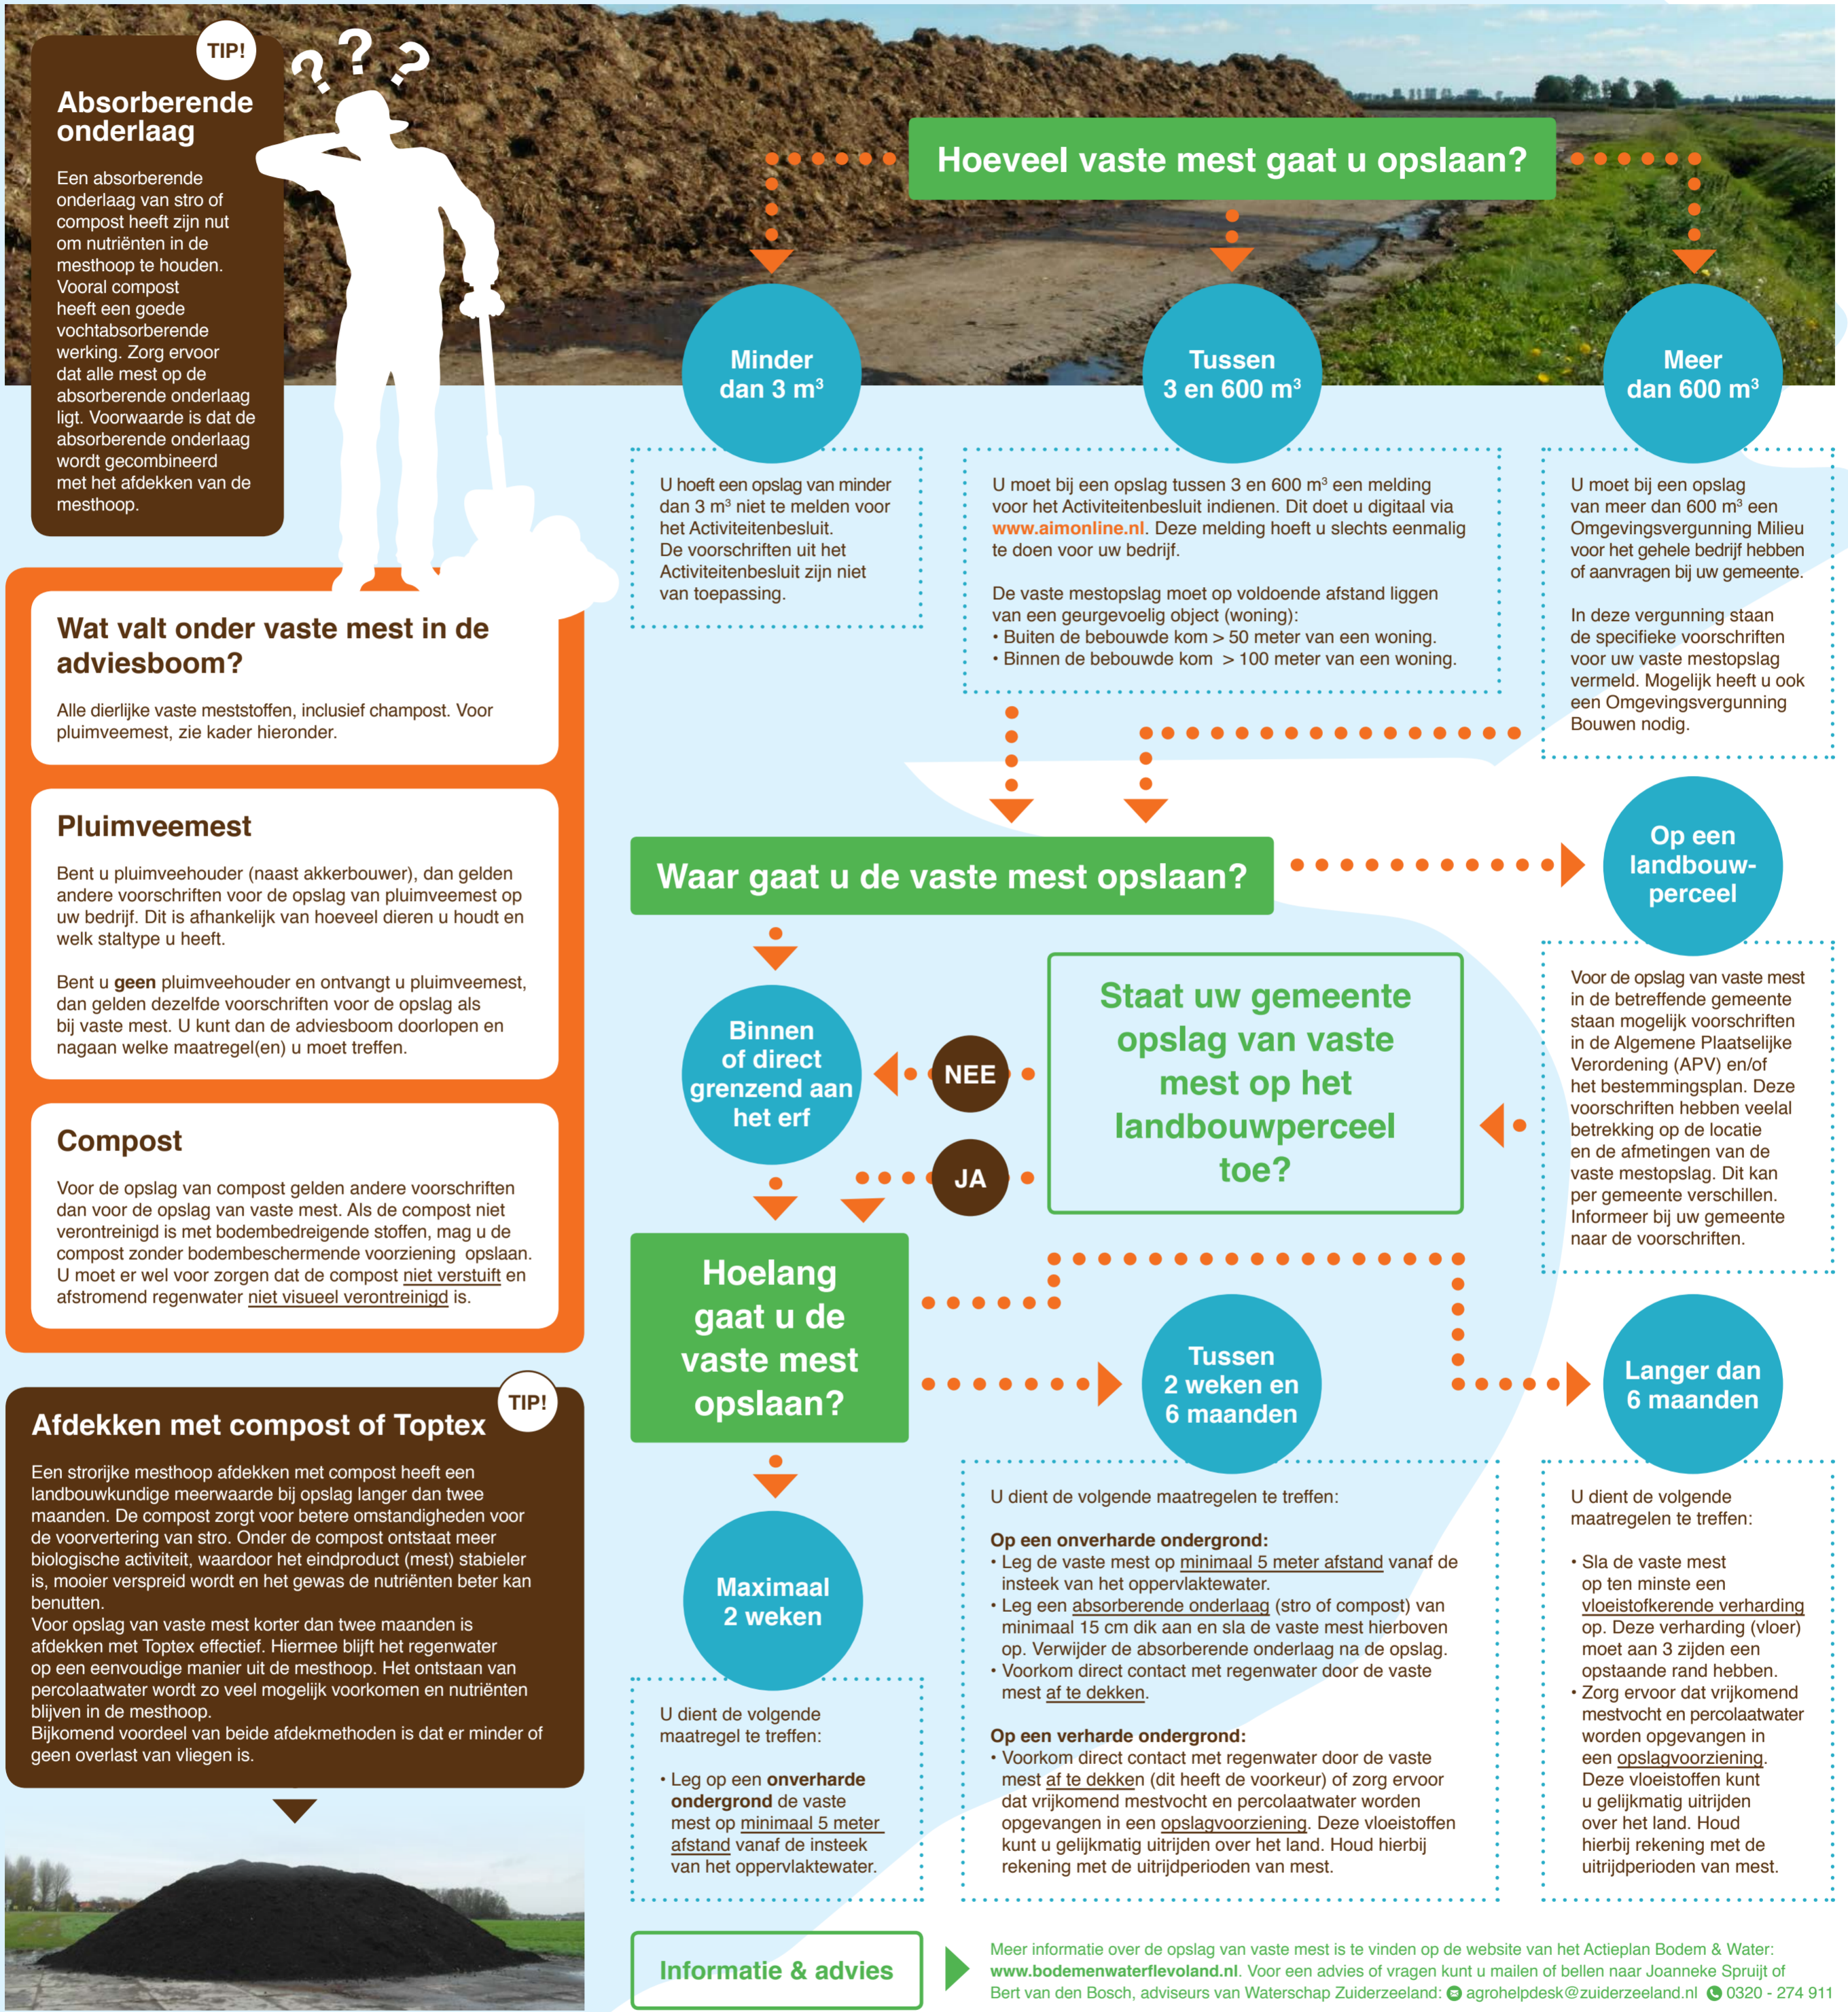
TIP!

Absorberende onderlaag

Een absorberende onderlaag van stro of compost heeft zijn nut om nutriënten in de mesthoop te houden. Vooral compost heeft een goede vochtabsorberende werking. Zorg ervoor dat alle mest op de absorberende onderlaag ligt. Voorwaarde is dat de absorberende onderlaag wordt gecombineerd met het afdekken van de mesthoop.

Wat valt onder vaste mest in de adviesboom?

Alle dierlijke vaste meststoffen, inclusief champost. Voor pluimveemest, zie kader hieronder.

Pluimveemest

Bent u pluimveehouder (naast akkerbouwer), dan gelden andere voorschriften voor de opslag van pluimveemest op uw bedrijf. Dit is afhankelijk van hoeveel dieren u houdt en welk staltype u heeft.

Bent u **geen** pluimveehouder en ontvangt u pluimveemest, dan gelden dezelfde voorschriften voor de opslag als bij vaste mest. U kunt dan de adviesboom doorlopen en nagaan welke maatregel(en) u moet treffen.

Compost

Voor de opslag van compost gelden andere voorschriften dan voor de opslag van vaste mest. Als de compost niet verontreinigd is met bodembedreigende stoffen, mag u de compost zonder bodembeschermende voorziening opslaan. U moet er wel voor zorgen dat de compost niet verstuift en afstromend regenwater niet visueel verontreinigd is.

TIP!

Afdekken met compost of Toptex

Een strorijke mesthoop afdekken met compost heeft een landbouwkundige meerwaarde bij opslag langer dan twee maanden. De compost zorgt voor betere omstandigheden voor de voorvertering van stro. Onder de compost ontstaat meer biologische activiteit, waardoor het eindproduct (mest) stabieler is, mooier verspreid wordt en het gewas de nutriënten beter kan benutten.
Voor opslag van vaste mest korter dan twee maanden is afdekken met Toptex effectief. Hiermee blijft het regenwater op een eenvoudige manier uit de mesthoop. Het ontstaan van percolaatwater wordt zo veel mogelijk voorkomen en nutriënten blijven in de mesthoop.
Bijkomend voordeel van beide afdekmethoden is dat er minder of geen overlast van vliegen is.

Hoeveel vaste mest gaat u opslaan?

Minder dan 3 m³

Tussen 3 en 600 m³

Meer dan 600 m³

U hoeft een opslag van minder dan 3 m³ niet te melden voor het Activiteitenbesluit. De voorschriften uit het Activiteitenbesluit zijn niet van toepassing.

U moet bij een opslag tussen 3 en 600 m³ een melding voor het Activiteitenbesluit indienen. Dit doet u digitaal via www.aimonline.nl. Deze melding hoeft u slechts eenmalig te doen voor uw bedrijf.

De vaste mestopslag moet op voldoende afstand liggen van een geurgevoelig object (woning):
• Buiten de bebouwde kom > 50 meter van een woning.
• Binnen de bebouwde kom > 100 meter van een woning.

U moet bij een opslag van meer dan 600 m³ een Omgevingsvergunning Milieu voor het gehele bedrijf hebben of aanvragen bij uw gemeente.

In deze vergunning staan de specifieke voorschriften voor uw vaste mestopslag vermeld. Mogelijk heeft u ook een Omgevingsvergunning Bouwen nodig.

Waar gaat u de vaste mest opslaan?

Op een landbouw-perceel

Voor de opslag van vaste mest in de betreffende gemeente staan mogelijk voorschriften in de Algemene Plaatselijke Verordening (APV) en/of het bestemmingsplan. Deze voorschriften hebben veelal betrekking op de locatie en de afmetingen van de vaste mestopslag. Dit kan per gemeente verschillen. Informeer bij uw gemeente naar de voorschriften.

Staat uw gemeente opslag van vaste mest op het landbouwperceel toe?

NEE

JA

Binnen of direct grenzend aan het erf

Hoelang gaat u de vaste mest opslaan?

Maximaal 2 weken

Tussen 2 weken en 6 maanden

Langer dan 6 maanden

U dient de volgende maatregel te treffen:

• Leg op een **onverharde ondergrond** de vaste mest op minimaal 5 meter afstand vanaf de insteek van het oppervlaktewater.

U dient de volgende maatregelen te treffen:

**Op een onverharde ondergrond:**
• Leg de vaste mest op minimaal 5 meter afstand vanaf de insteek van het oppervlaktewater.
• Leg een absorberende onderlaag (stro of compost) van minimaal 15 cm dik aan en sla de vaste mest hierboven op. Verwijder de absorberende onderlaag na de opslag.
• Voorkom direct contact met regenwater door de vaste mest af te dekken.

**Op een verharde ondergrond:**
• Voorkom direct contact met regenwater door de vaste mest af te dekken (dit heeft de voorkeur) of zorg ervoor dat vrijkomend mestvocht en percolaatwater worden opgevangen in een opslagvoorziening. Deze vloeistoffen kunt u gelijkmatig uitrijden over het land. Houd hierbij rekening met de uitrijdperioden van mest.

U dient de volgende maatregelen te treffen:

• Sla de vaste mest op ten minste een vloeistofkerende verharding op. Deze verharding (vloer) moet aan 3 zijden een opstaande rand hebben.
• Zorg ervoor dat vrijkomend mestvocht en percolaatwater worden opgevangen in een opslagvoorziening. Deze vloeistoffen kunt u gelijkmatig uitrijden over het land. Houd hierbij rekening met de uitrijdperioden van mest.

Informatie & advies

Meer informatie over de opslag van vaste mest is te vinden op de website van het Actieplan Bodem & Water: www.bodemenwaterflevoland.nl. Voor een advies of vragen kunt u mailen of bellen naar Joanneke Spruijt of Bert van den Bosch, adviseurs van Waterschap Zuiderzeeland: agrohelpdesk@zuiderzeeland.nl 0320 - 274 911